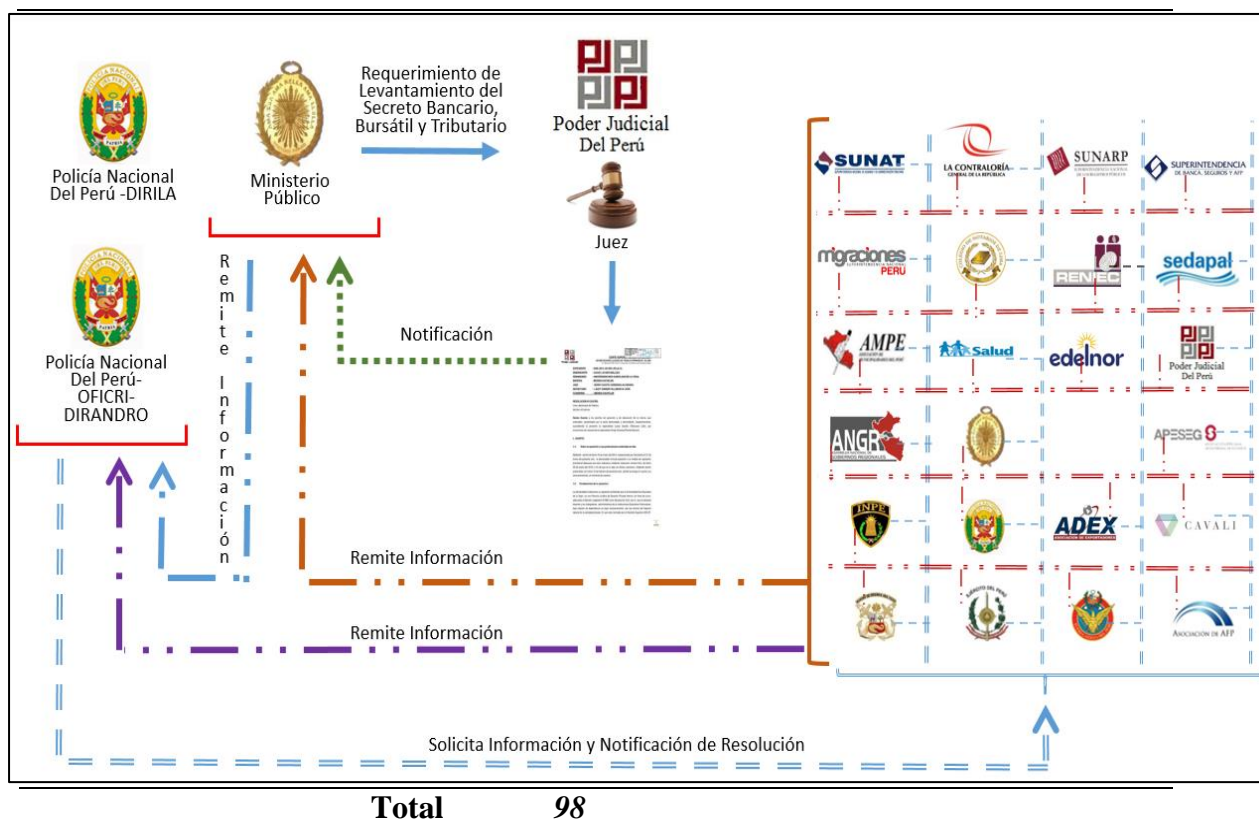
Policía Nacional Del Perú -DIRILA

Ministerio Público

Requerimiento de Levantamiento del Secreto Bancario, Bursátil y Tributario

Poder Judicial Del Perú

Juez

Policía Nacional Del Perú- OFICRI- DIRANDRO

Remite Información

Notificación

Remite Información

Remite Información

Solicita Información y Notificación de Resolución

SUNAT

LA CONTRALORÍA GENERAL DE LA REPÚBLICA

SUNARP

SUPERINTENDENCIA DE BANCA, SEGUROS Y AFP

migraciones PERÚ

RENIEC

sedapal

AMPE

EsSalud

edelnor

Poder Judicial Del Perú

ANGR

APESEG

INPE

ADEX

CAVALI

Asociación de AFP

Total 98